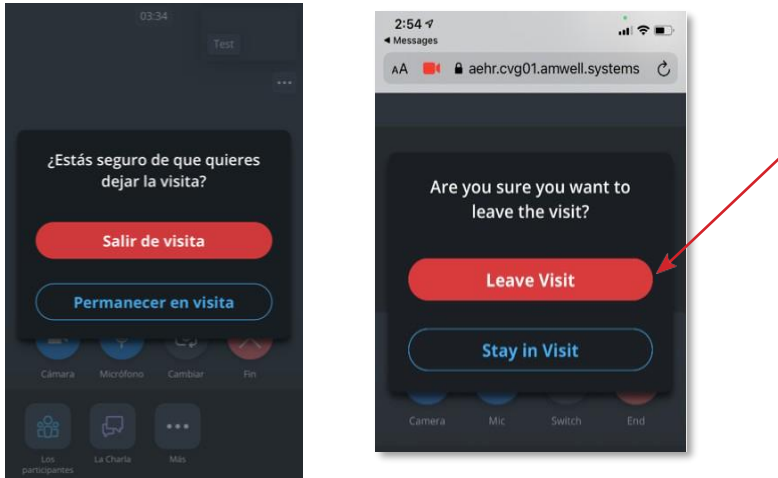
03:34

Test

...

¿Estás seguro de que quieres dejar la visita?

Salir de visita

Permanecer en visita

Cámara Micrófono Cambiar Fin

Los participantes La Charla Más

2:54

◂ Messages

AA aehr.cvg01.amwell.systems

Are you sure you want to leave the visit?

Leave Visit

Stay in Visit

Camera Mic Switch End